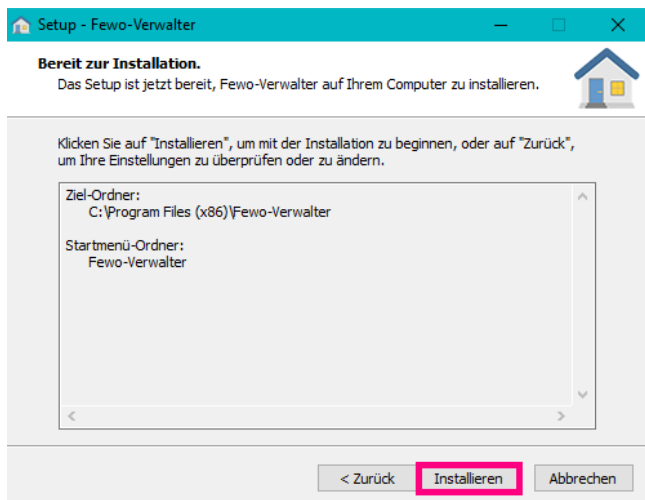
Setup - Fewo-Verwalter

Bereit zur Installation.
Das Setup ist jetzt bereit, Fewo-Verwalter auf Ihrem Computer zu installieren.

Klicken Sie auf "Installieren", um mit der Installation zu beginnen, oder auf "Zurück", um Ihre Einstellungen zu überprüfen oder zu ändern.

Ziel-Ordner:
C:\Program Files (x86)\Fewo-Verwalter

Startmenü-Ordner:
Fewo-Verwalter

< Zurück | Installieren | Abbrechen